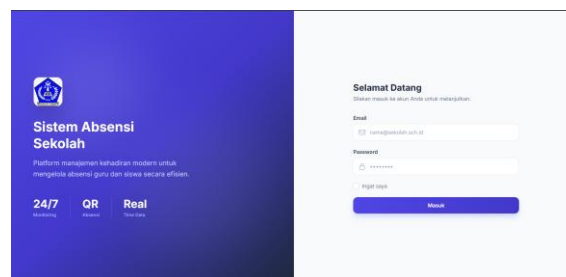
Sistem Absensi Sekolah

Platform manajemen kehadiran modern untuk mengelola absensi guru dan siswa secara efisien.

24/7
Monitoring

QR
Absensi

Real
Time Data

Selamat Datang
Silakan masuk ke akun Anda untuk melanjutkan.

Email
nama@sekolah.sch.id

Password
••••••••

Ingat saya

Masuk